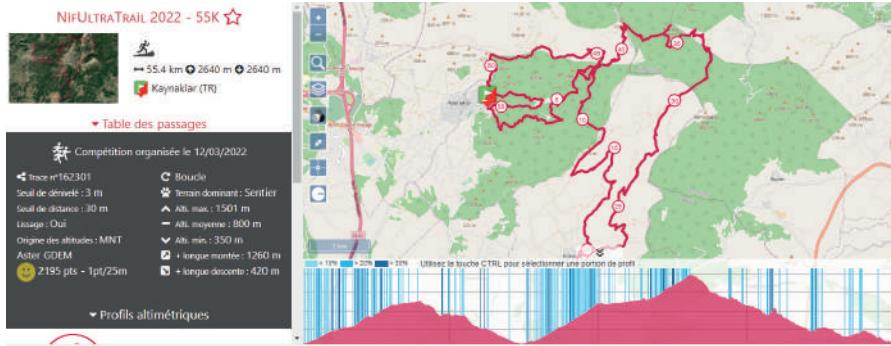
NifUltraTrail 2022 - 55K ☆

↔ 55.4 km ⊕ 2640 m ⊖ 2640 m

Kaynaklar (TR)

▾ Table des passages

Compétition organisée le 12/03/2022

Trace n°162301

Seuil de dénivelé : 3 m

Seuil de distance : 30 m

Lissage : Oui

Origine des altitudes : MNT

Aster GDEM

2195 pts - 1pt/25m

Boucle

Terrain dominant : Sentier

Alti. max. : 1501 m

Alti. moyenne : 800 m

Alti. min. : 350 m

+ longue montée : 1260 m

+ longue descente : 420 m

▾ Profils altimétriques

> 10% > 20% > 30%

Utilisez la touche CTRL pour sélectionner une portion de profil

50

45

40

35

30

25

20

15

10

5